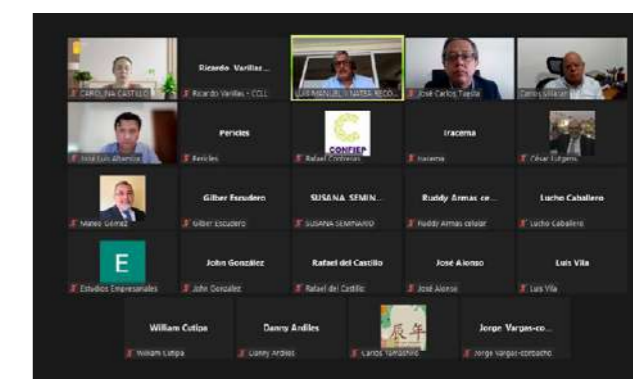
CAROLINA CASTILLO

Ricardo Varillas ...
Ricardo Varillas - CCLL

LUIS MANUEL ... MATTA RECO...

José Carlos Tuesta

Carlos Silva ...

José Luis Alvarado

Pericles
Pericles

CONFIEP
Rafael Contreras

Iracema
Iracema

César Gutiérrez

Mateo Gómez

Gilber Escudero
Gilber Escudero

SUSANA SEMIN...
SUSANA SEMINARIO

Ruddy Armas ce...
Ruddy Armas celular

Lucho Caballero
Lucho Caballero

E
Estudios Empresariales

John González
John González

Rafael del Castillo
Rafael del Castillo

José Alonso
José Alonso

Luis Vila
Luis Vila

William Cutipa
William Cutipa

Danny Ardiles
Danny Ardiles

辰年
Carlos Tamashiro

Jorge Vargas-co...
Jorge Vargas-corbacho